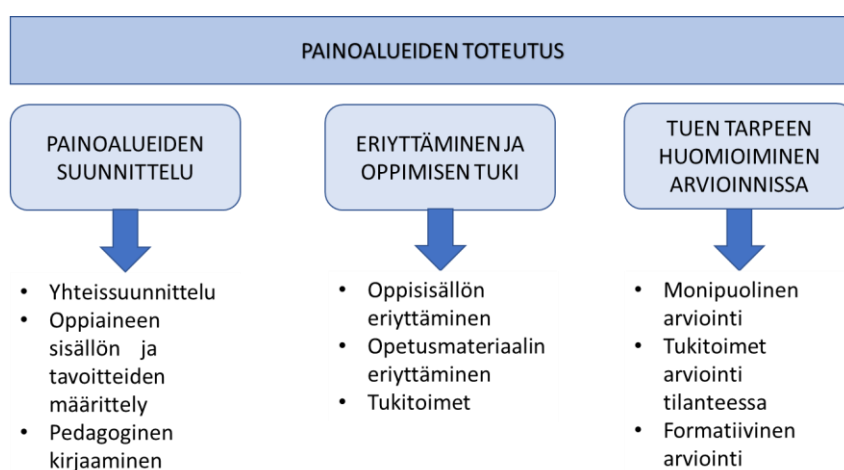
PAINOALUEIDEN TOTEUTUS

PAINOALUEIDEN SUUNNITTELU

ERIYTTÄMINEN JA OPPIMISEN TUKI

TUEN TARPEEN HUOMIOIMINEN ARVIOINNISSA

- Yhteissuunnittelu
- Oppiaineen sisällön ja tavoitteiden määrittely
- Pedagoginen kirjaaminen

- Oppisisällön eriyttäminen
- Opetusmateriaalin eriyttäminen
- Tukitoimet

- Monipuolinen arviointi
- Tukitoimet arviointi tilanteessa
- Formatiivinen arviointi